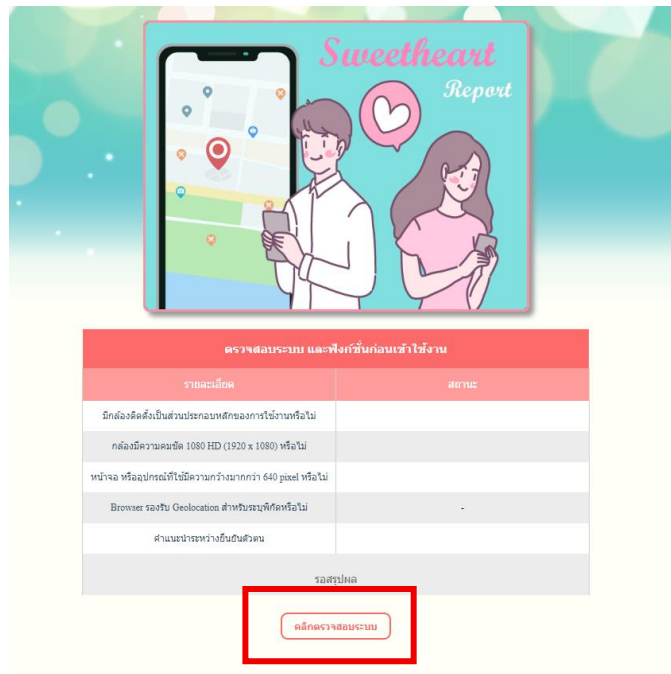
Sweetheart
Report

ตรวจสอบระบบ และฟังก์ชั่นก่อนเข้าใช้งาน

| รายละเอียด | สถานะ |
|---|---|
| มีกล้องติดตั้งเป็นส่วนประกอบหลักของการใช้งานหรือไม่ | |
| กล้องมีความคมชัด 1080 HD (1920 x 1080) หรือไม่ | |
| หน้าจอ หรืออุปกรณ์ที่ใช้มีความกว้างมากกว่า 640 pixel หรือไม่ | |
| Browser รองรับ Geolocation สำหรับระบุพิกัดหรือไม่ | - |
| คำแนะนำระหว่างยืนยันตัวตน | |

รอสรุปผล

คลิกตรวจสอบระบบ